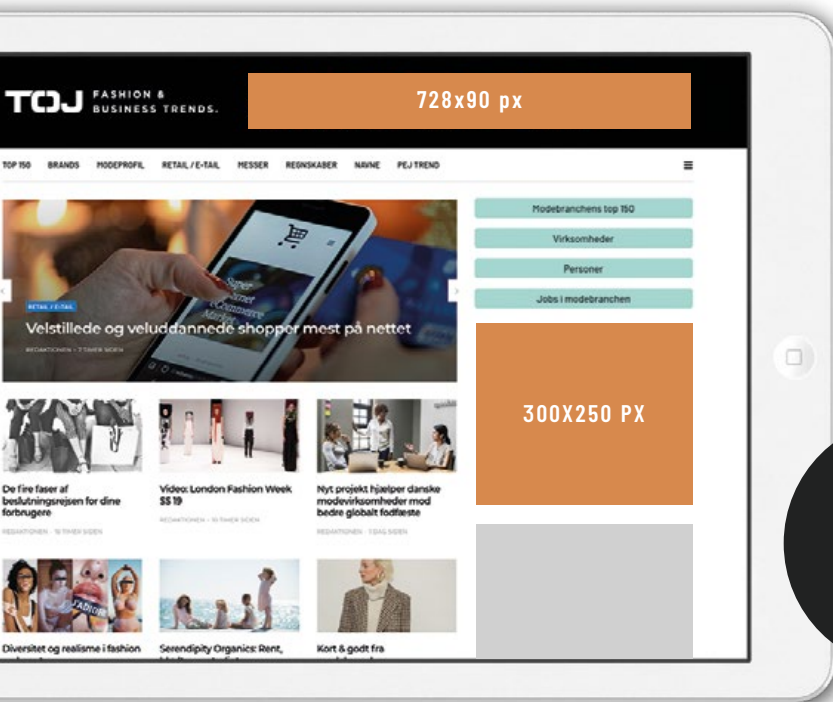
TØJ FASHION & BUSINESS TRENDS.

728x90 px

TOP 150 BRANDS MODEPROFIL RETAIL / E-TAIL MESSER REGNSKABER NAVNE PEJ TREND

Modebranchens top 150

Virksomheder

Personer

Jobs i modebranchen

RETAIL / E-TAIL

Velstillede og veluddannede shopper mest på nettet

REDAKTIONEN - 7 TIMER SIDEN

300X250 PX

De fire faser af beslutningsrejsen for dine forbrugere

REDAKTIONEN - 15 TIMER SIDEN

Video: London Fashion Week SS19

REDAKTIONEN - 15 TIMER SIDEN

Nyt projekt hjælper danske modevirksomheder mod bedre globalt fodfæste

REDAKTIONEN - 1 DAG SIDEN

Diversitet og realisme i fashion

Serendipity Organics: Rent,

Kort & godt fra